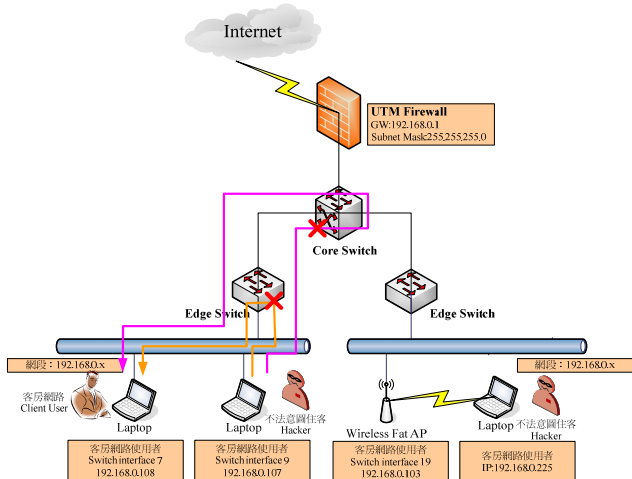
Internet

UTM Firewall
GW:192.168.0.1
Subnet Mask255,255,255,0

Core Switch

Edge Switch

Edge Switch

網段：192.168.0.x

網段：192.168.0.x

客房網路
Client User

Laptop

Laptop

不法意圖住客
Hacker

Wireless Fat AP

Laptop

不法意圖住客
Hacker

客房網路使用者
Switch interface 7
192.168.0.108

客房網路使用者
Switch interface 9
192.168.0.107

客房網路使用者
Switch interface 19
192.168.0.103

客房網路使用者
IP:192.168.0.225